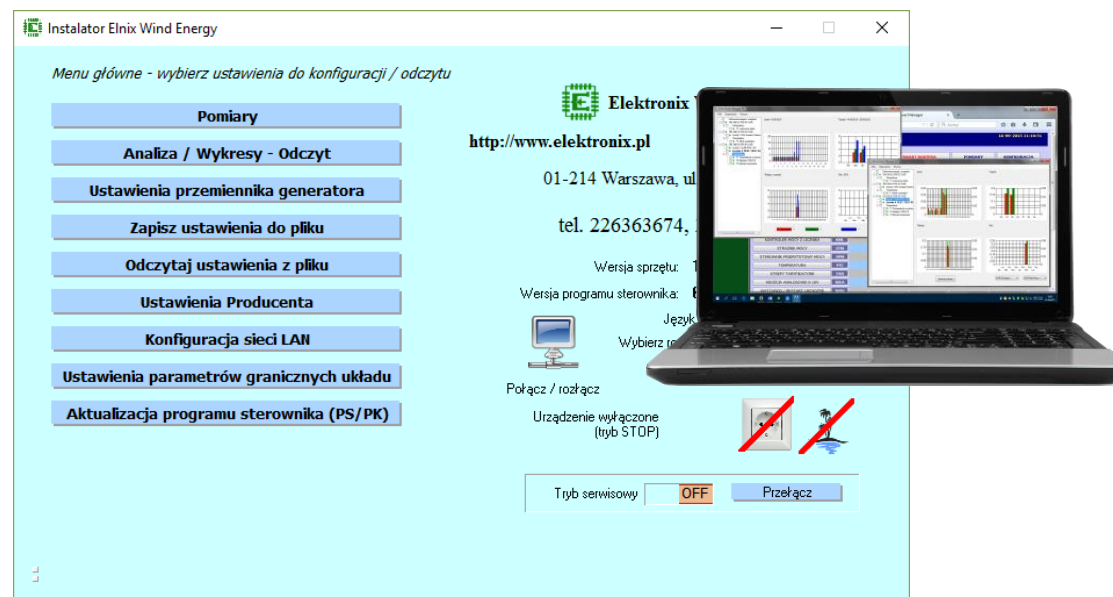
Instalator Elnix Wind Energy

Menu główne - wybierz ustawienia do konfiguracji / odczytu

Pomiary

Analiza / Wykresy - Odczyt

Ustawienia przemiennika generatora

Zapisz ustawienia do pliku

Odczytaj ustawienia z pliku

Ustawienia Producenta

Konfiguracja sieci LAN

Ustawienia parametrów granicznych układu

Aktualizacja programu sterownika (PS/PK)

Elektronix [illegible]

http://www.elektronix.pl

01-214 Warszawa, ul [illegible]

tel. 226363674, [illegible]

Wersja sprzętu: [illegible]

Wersja programu sterownika: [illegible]

Język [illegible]

Wybierz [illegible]

Połącz / rozłącz

Urządzenie wyłączone (tryb STOP)

Tryb serwisowy OFF Przełącz